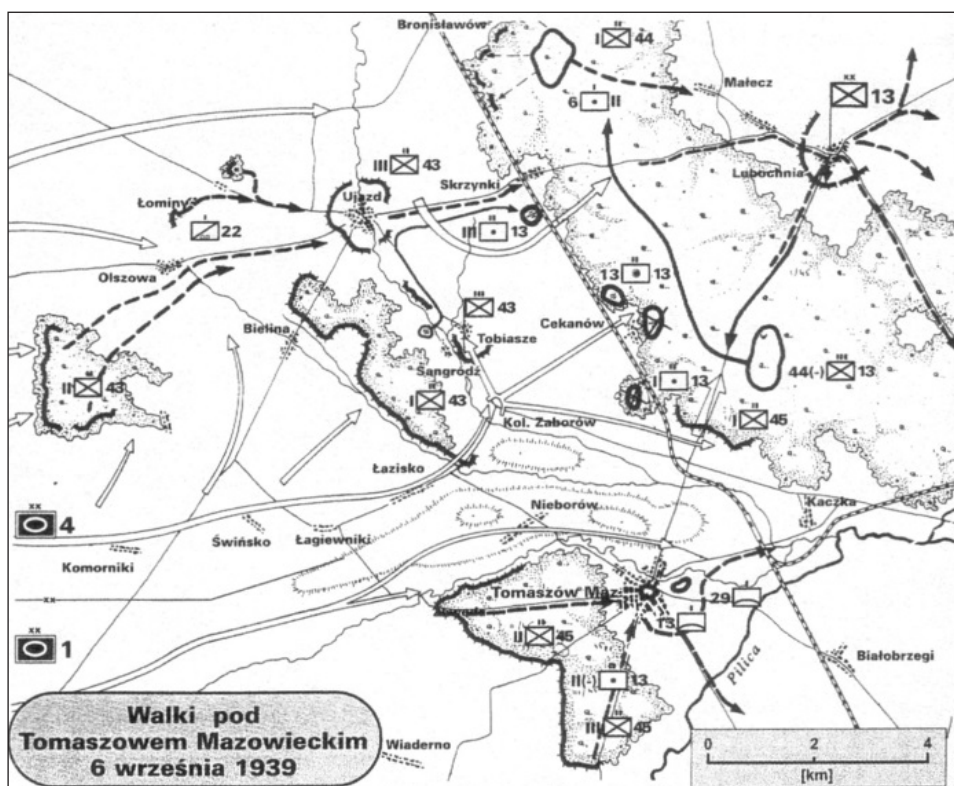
Bronisławów
I 44
Małecz
XX
13
6 II
III 43
Łominy
Ujazd
Skrzynki
Lubochnia
22
III 13
Olszowa
13 13
III
43
Cekanów
Tobiasze
Bielina
II 43
Sangrodz
44(-) 13
I 43
I 13
I 45
Kol. Zaborów
Łazisko
Kaczka
XX
4
Nieborów
Świńsko
Łagiewniki
Komorniki
XX
Tomaszów Maz.
29
II 45
13
XX
1
Pilica
Białobrzegi
II(-) 13
III 45
Walki pod Tomaszowem Mazowieckim 6 września 1939
Wiaderno
0
2
4
[km]